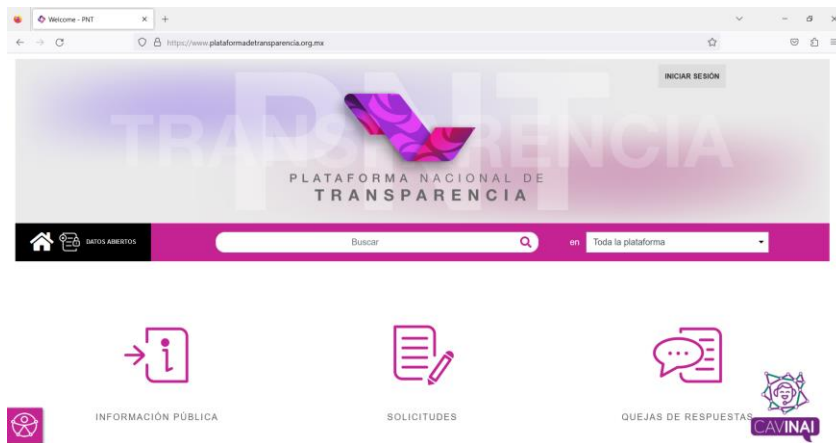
Welcome - PNT

https://www.plataformadetransparencia.org.mx

INICIAR SESIÓN

PNT
TRANSPARENCIA

PLATAFORMA NACIONAL DE
TRANSPARENCIA

DATOS ABIERTOS

Buscar

en Toda la plataforma

INFORMACIÓN PÚBLICA

SOLICITUDES

QUEJAS DE RESPUESTAS

CAVINAI